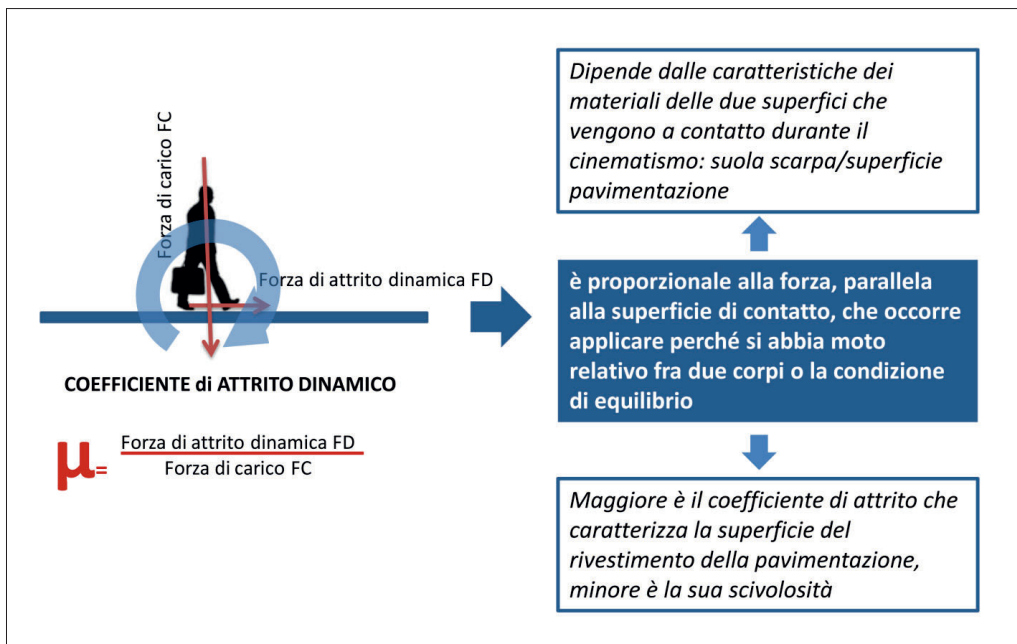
Forza di carico FC

Forza di attrito dinamica FD

COEFFICIENTE di ATTRITO DINAMICO

$\mu = \frac{\text{Forza di attrito dinamica FD}}{\text{Forza di carico FC}}$

Dipende dalle caratteristiche dei materiali delle due superfici che vengono a contatto durante il cinematismo: suola scarpa/superficie pavimentazione

è proporzionale alla forza, parallela alla superficie di contatto, che occorre applicare perché si abbia moto relativo fra due corpi o la condizione di equilibrio

Maggiore è il coefficiente di attrito che caratterizza la superficie del rivestimento della pavimentazione, minore è la sua scivolosità